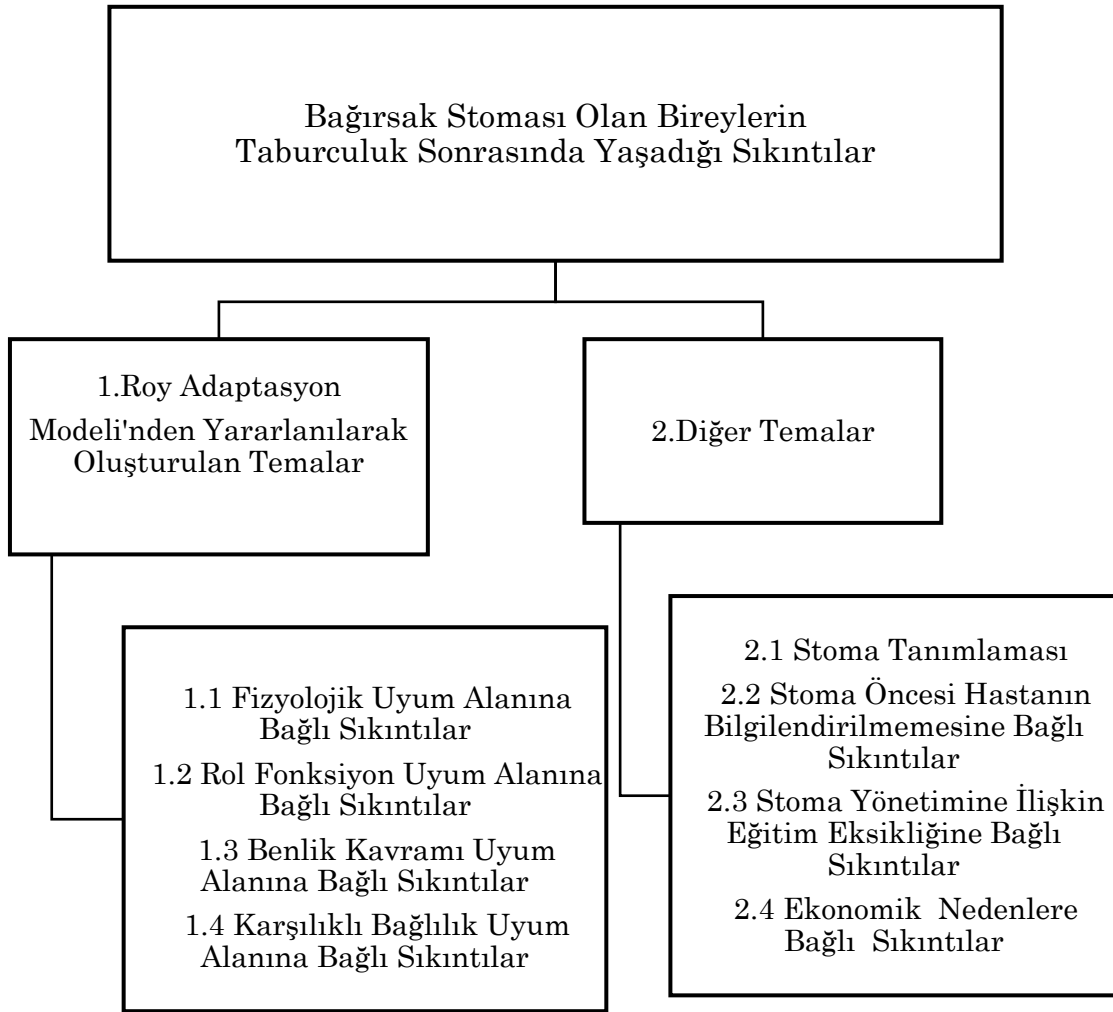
Bağırsak Stoması Olan Bireylerin Taburculuk Sonrasında Yaşadığı Sıkıntılar

1.Roy Adaptasyon Modeli'nden Yararlanılarak Oluşturulan Temalar

2.Diğer Temalar

1.1 Fizyolojik Uyum Alanına Bağlı Sıkıntılar

1.2 Rol Fonksiyon Uyum Alanına Bağlı Sıkıntılar

1.3 Benlik Kavramı Uyum Alanına Bağlı Sıkıntılar

1.4 Karşılıklı Bağlılık Uyum Alanına Bağlı Sıkıntılar

2.1 Stoma Tanımlaması

2.2 Stoma Öncesi Hastanın Bilgilendirilmemesine Bağlı Sıkıntılar

2.3 Stoma Yönetimine İlişkin Eğitim Eksikliğine Bağlı Sıkıntılar

2.4 Ekonomik Nedenlere Bağlı Sıkıntılar